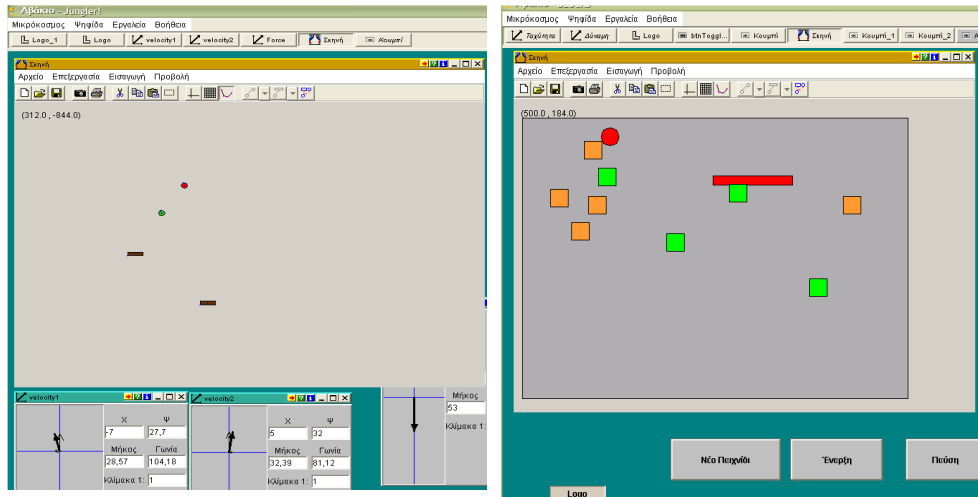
Άβάκιο - Jungler1
Μικρόκοσμος Ψηφίδα Εργαλεία Βοήθεια
Logo_1 Logo velocity1 velocity2 Force Σκηνή Κουμπί
Σκηνή
Αρχείο Επεξεργασία Εισαγωγή Προβολή
(312.0 , -844.0)
velocity1
Χ Ψ
-7 27,7
Μήκος Γωνία
28,57 104,18
Κλίμακα 1: 1
velocity2
Χ Ψ
5 32
Μήκος Γωνία
32,39 81,12
Κλίμακα 1: 1
Μήκος
53
Κλίμακα 1:

Μικρόκοσμος Ψηφίδα Εργαλεία Βοήθεια
Ταχύτητα Δύναμη Logo btnToggl... Κουμπί Σκηνή Κουμπί_1 Κουμπί_2
Σκηνή
Αρχείο Επεξεργασία Εισαγωγή Προβολή
(500.0 , 184.0)
Νέο Παιχνίδι
Ένορξη
Πεύση
Logo